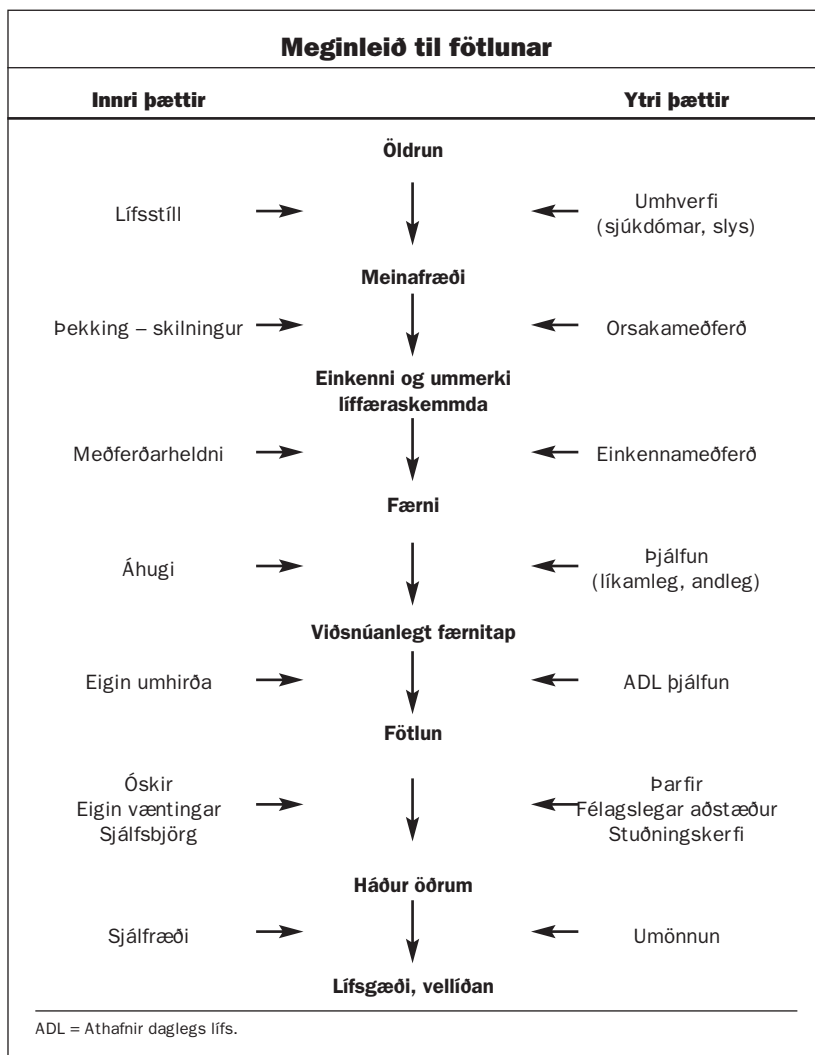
Meginleið til fötlunar

Innri þættir

Ytri þættir

Öldrun

Lífsstíll

Umhverfi
(sjúkdómar, slys)

Meinafræði

Þekking – skilningur

Orsakameðferð

Einkenni og ummerki líffæraskemmda

Meðferðarheldni

Einkennameðferð

Færni

Áhugi

Þjálfun
(líkamleg, andleg)

Viðsnúanlegt færnitap

Eigin umhirða

ADL þjálfun

Fötlun

Óskir
Eigin væntingar
Sjálfsbjörg

Þarfir
Félagslegar aðstæður
Stuðningskerfi

Háður öðrum

Sjálfræði

Umönnun

Lífsgæði, vellíðan

ADL = Athafnir daglegs lífs.